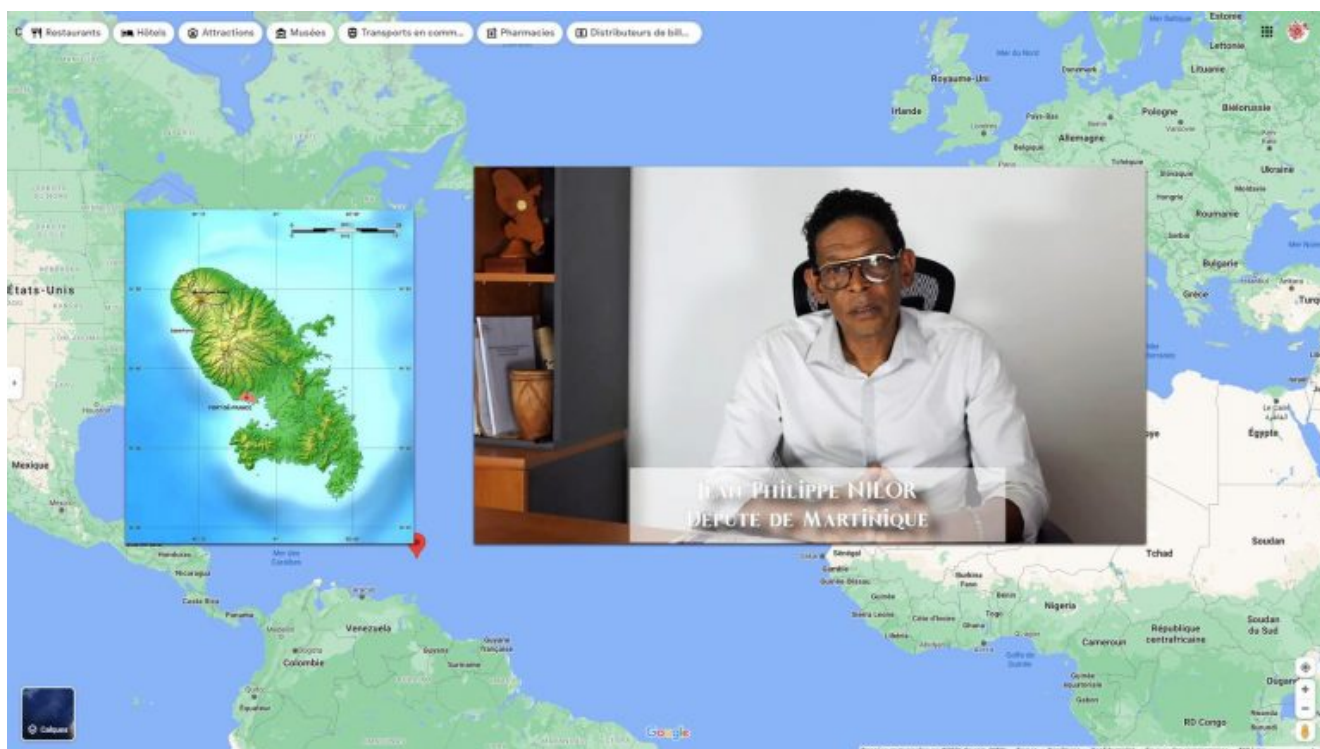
Restaurants Hôtels Attractions Musées Transports en comm... Pharmacies Distributeurs de bill...

Estonie
Mer du Nord
Danemark
Lettonie
Lituanie
Royaume-Uni
Irlande
Londres
Pays-Bas
Allemagne
Belgique
Pologne
Varsovie
Biélorussie
Tchéquie
Ukraine
Slovaquie
Hongrie
Moldavie
Roumanie
Serbie
Bulgarie
Grèce
Turquie
Le Caire
Égypte
Libye
Tchad
Soudan
Sénégal
Gambie
Guinée-Bissau
Guinée
Sierra Leone
Libéria
Côte d'Ivoire
Burkina Faso
Ghana
Togo
Bénin
Nigeria
Cameroun
République centrafricaine
Soudan du Sud
Guinée équatoriale
Gabon
RD Congo
Ouganda
États-Unis
Mexique
Honduras
Nicaragua
Costa Rica
Panama
Mer des Caraïbes
Venezuela
Bogota
Colombie
Guyana
Suriname
Guyane Française
Quito
Équateur
FORT-DE-FRANCE
Jean Philippe NILOR
Député de Martinique
Calques
Google